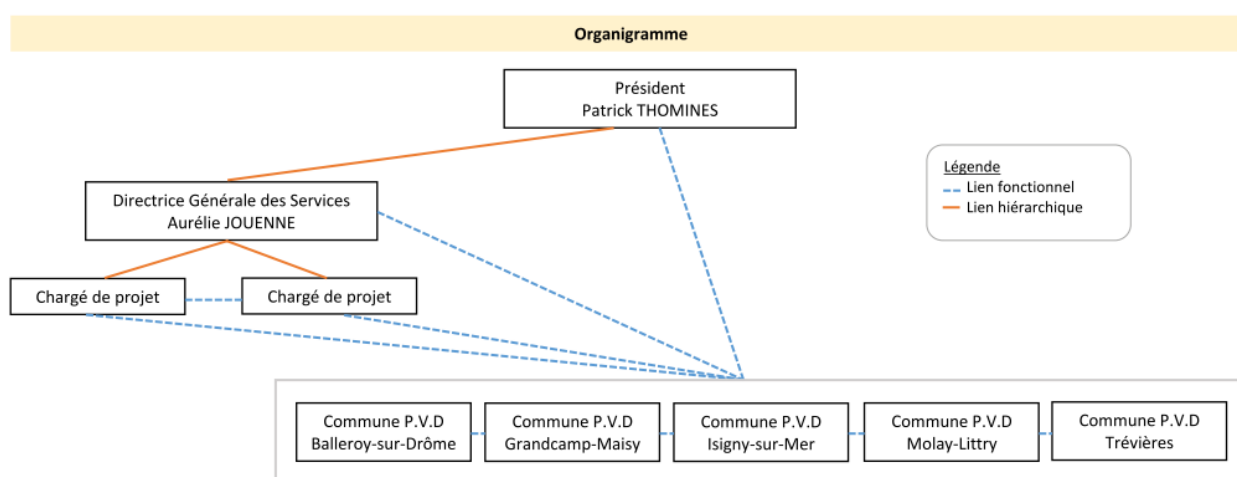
Organigramme

Président
Patrick THOMINES

Légende
Lien fonctionnel
Lien hiérarchique

Directrice Générale des Services
Aurélie JOUENNE

Chargé de projet

Chargé de projet

Commune P.V.D
Balleroy-sur-Drôme

Commune P.V.D
Grandcamp-Maisy

Commune P.V.D
Isigny-sur-Mer

Commune P.V.D
Molay-Littry

Commune P.V.D
Trévières